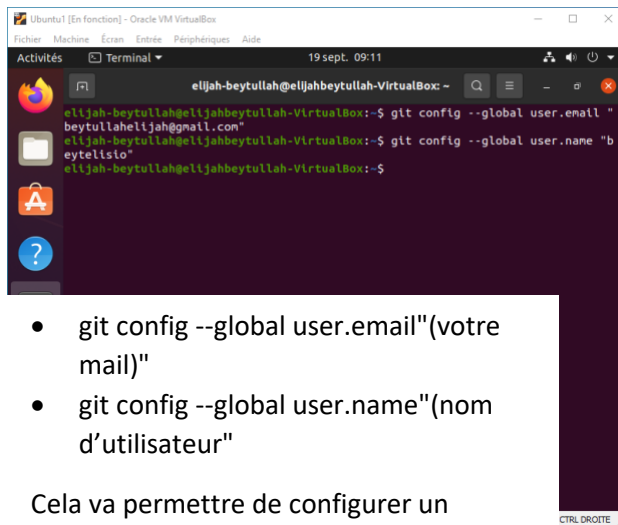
Ubuntu1 [En fonction] - Oracle VM VirtualBox
Fichier Machine Écran Entrée Périphériques Aide
Activités Terminal ▾ 19 sept. 09:11

elijah-beytullah@elijahbeytullah-VirtualBox: ~

elijah-beytullah@elijahbeytullah-VirtualBox:~$ git config --global user.email "beytullaheliljah@gmail.com"
elijah-beytullah@elijahbeytullah-VirtualBox:~$ git config --global user.name "beytelisio"
elijah-beytullah@elijahbeytullah-VirtualBox:~$

• git config --global user.email"(votre mail)"
• git config --global user.name"(nom d'utilisateur"

Cela va permettre de configurer un

CTRL DROITE